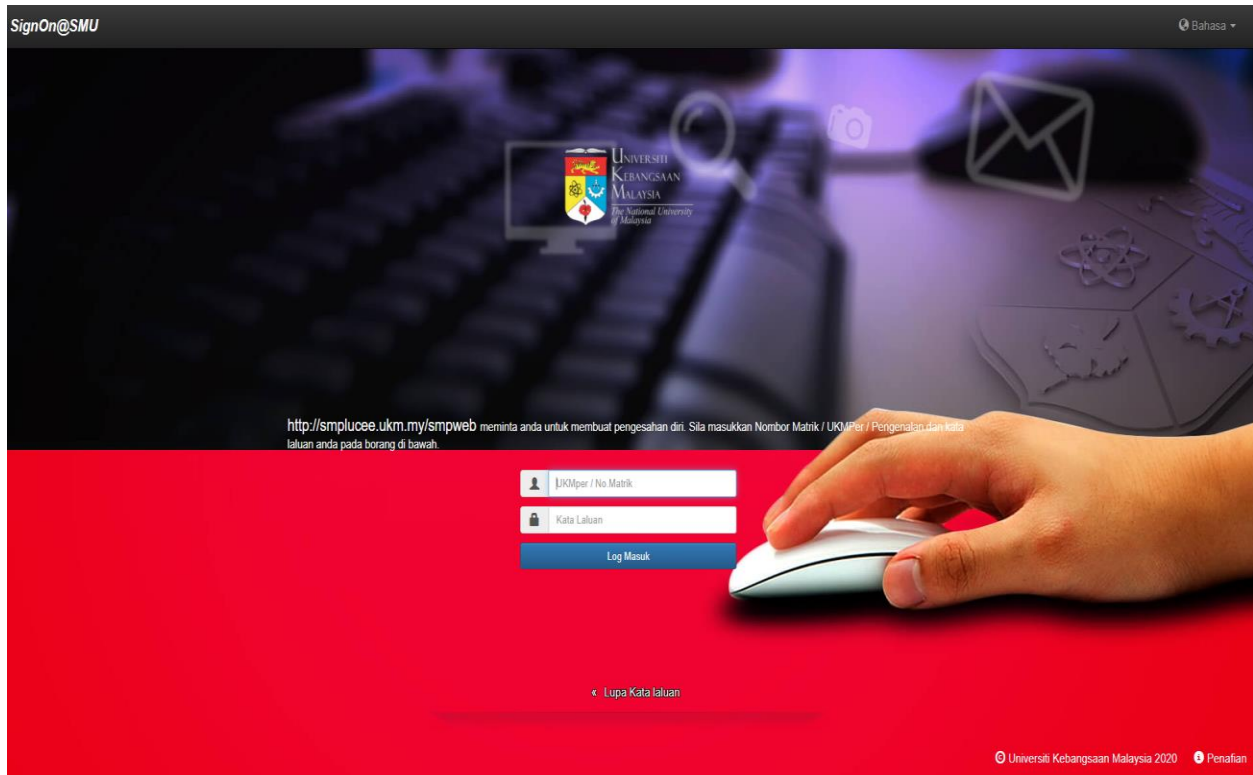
SignOn@SMU

Bahasa

Universiti Kebangsaan Malaysia
The National University of Malaysia

http://smplucee.ukm.my/smpweb meminta anda untuk membuat pengesahan diri. Sila masukkan Nombor Matrik / UKMPer / Pengenalan dan kata laluan anda pada borang di bawah.

UKMper / No Matrik

Kata Laluan

Log Masuk

« Lupa Kata laluan

© Universiti Kebangsaan Malaysia 2020 Penafian